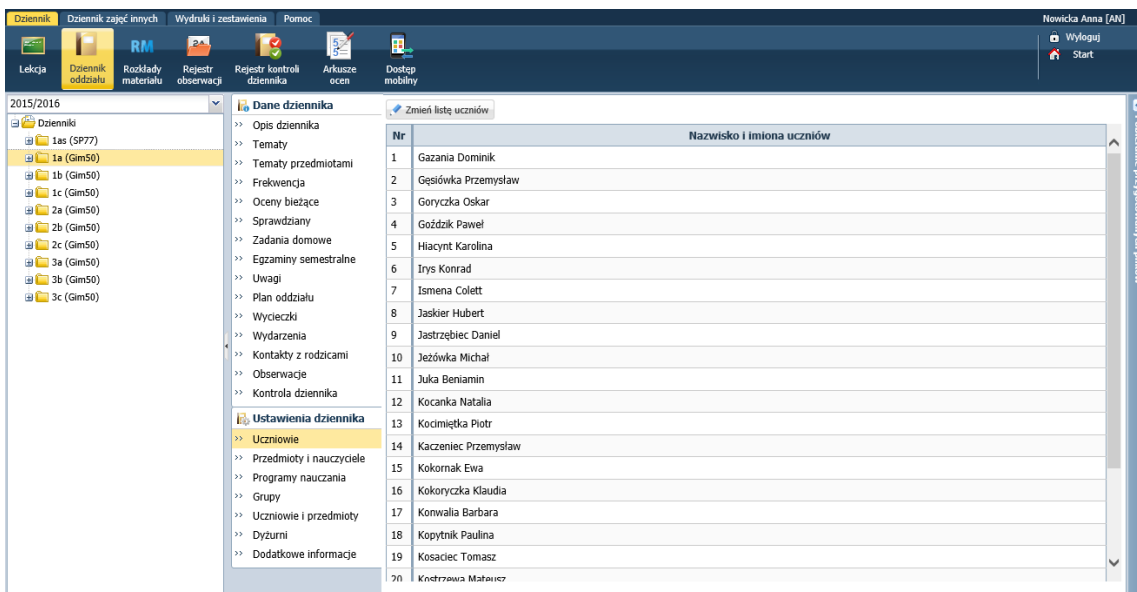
Dziennik Dziennik zajęć innych Wydruki i zestawienia Pomoc

Nowicka Anna [AN]

Lekcja Dziennik oddziału RM Rozkłady materiału Rejestr obserwacji Rejestr kontroli dziennika Arkusze ocen Dostęp mobilny

Wyloguj
Start

2015/2016
Dzienniki
1as (SP77)
1a (Gim50)
1b (Gim50)
1c (Gim50)
2a (Gim50)
2b (Gim50)
2c (Gim50)
3a (Gim50)
3b (Gim50)
3c (Gim50)

Dane dziennika
Opis dziennika
Tematy
Tematy przedmiotami
Frekwencja
Oceny bieżące
Sprawdziany
Zadania domowe
Egzaminy semestralne
Uwagi
Plan oddziału
Wycieczki
Wydarzenia
Kontakty z rodzicami
Obserwacje
Kontrola dziennika

Ustawienia dziennika
Uczniowie
Przedmioty i nauczyciele
Programy nauczania
Grupy
Uczniowie i przedmioty
Dyżurni
Dodatkowe informacje

Zmień listę uczniów

| Nr | Nazwisko i imiona uczniów |
|---|---|
| 1 | Gazania Dominik |
| 2 | Gęsiówka Przemysław |
| 3 | Goryczka Oskar |
| 4 | Goździk Paweł |
| 5 | Hiacynt Karolina |
| 6 | Irys Konrad |
| 7 | Ismena Colett |
| 8 | Jaskier Hubert |
| 9 | Jastrzębiec Daniel |
| 10 | Jeżówka Michał |
| 11 | Juka Beniamin |
| 12 | Kocanka Natalia |
| 13 | Kocimiętka Piotr |
| 14 | Kaczeniec Przemysław |
| 15 | Kokornak Ewa |
| 16 | Kokoryczka Klaudia |
| 17 | Konwalia Barbara |
| 18 | Kopytnik Paulina |
| 19 | Kosaciec Tomasz |
| 20 | Kostrzewa Mateusz |